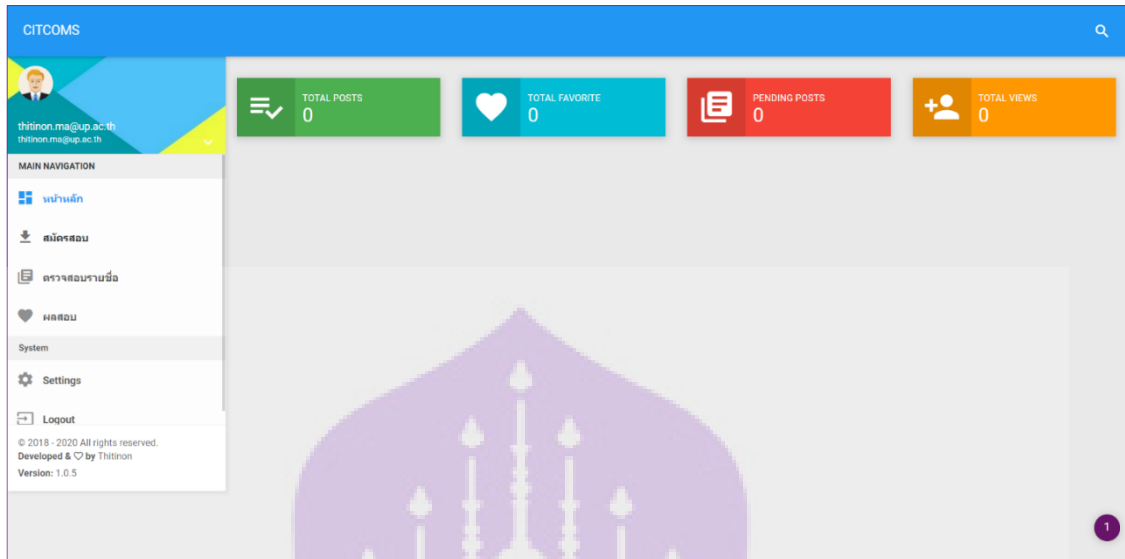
CITCOMS

thitinon.ma@up.ac.th
thitinon.ma@up.ac.th

MAIN NAVIGATION

หน้าหลัก

สมัครสอบ

ตรวจสอบรายชื่อ

ผลสอบ

System

Settings

Logout

© 2018 - 2020 All rights reserved.
Developed & ♡ by Thitinon
Version: 1.0.5

TOTAL POSTS
0

TOTAL FAVORITE
0

PENDING POSTS
0

TOTAL VIEWS
0

1